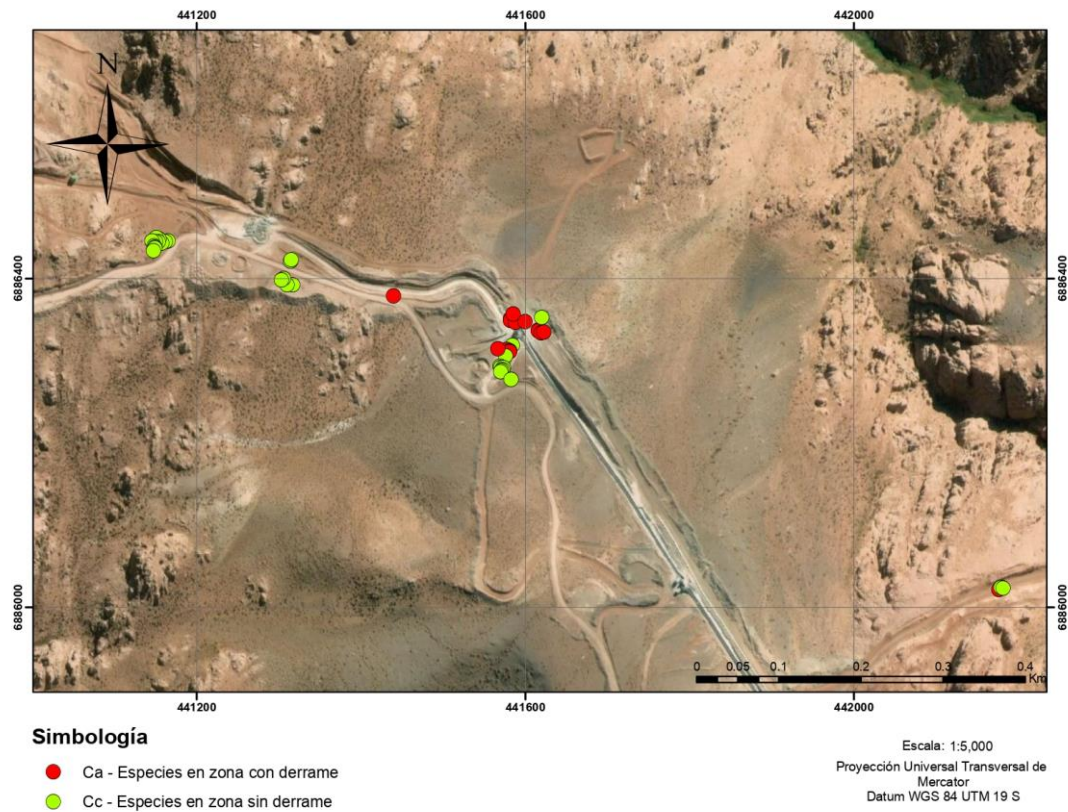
441200
441600
442000

N

6886400
6886400
6886000
6886000

0 0.05 0.1 0.2 0.3 0.4 Km

441200
441600
442000

Simbología

Ca - Especies en zona con derrame

Cc - Especies en zona sin derrame

Escala: 1:5,000
Proyección Universal Transversal de Mercator
Datum WGS 84 UTM 19 S